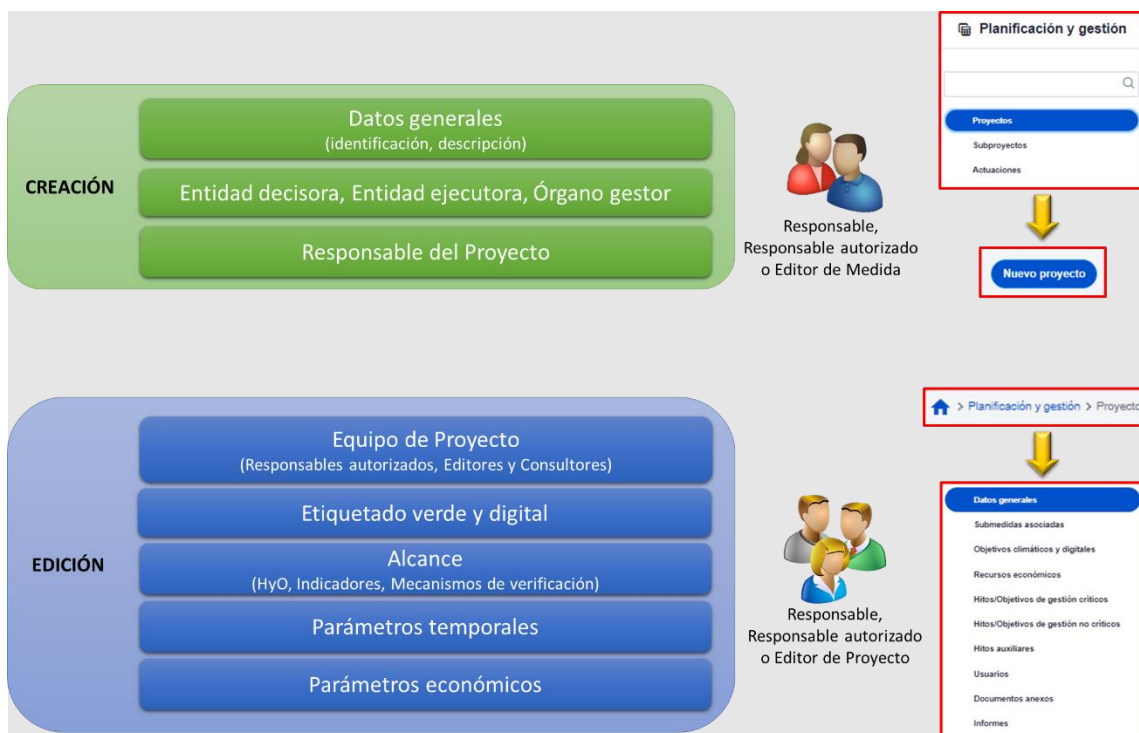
CREACIÓN

Datos generales
(identificación, descripción)

Entidad decisora, Entidad ejecutora, Órgano gestor

Responsable del Proyecto

Responsable, Responsable autorizado o Editor de Medida

Planificación y gestión

Proyectos
Subproyectos
Actuaciones

Nuevo proyecto

EDICIÓN

Equipo de Proyecto
(Responsables autorizados, Editores y Consultores)

Etiquetado verde y digital

Alcance
(HyO, Indicadores, Mecanismos de verificación)

Parámetros temporales

Parámetros económicos

Responsable, Responsable autorizado o Editor de Proyecto

> Planificación y gestión > Proyecto

Datos generales
Submedidas asociadas
Objetivos climáticos y digitales
Recursos económicos
Hitos/Objetivos de gestión críticos
Hitos/Objetivos de gestión no críticos
Hitos auxiliares
Usuarios
Documentos anexos
Informes